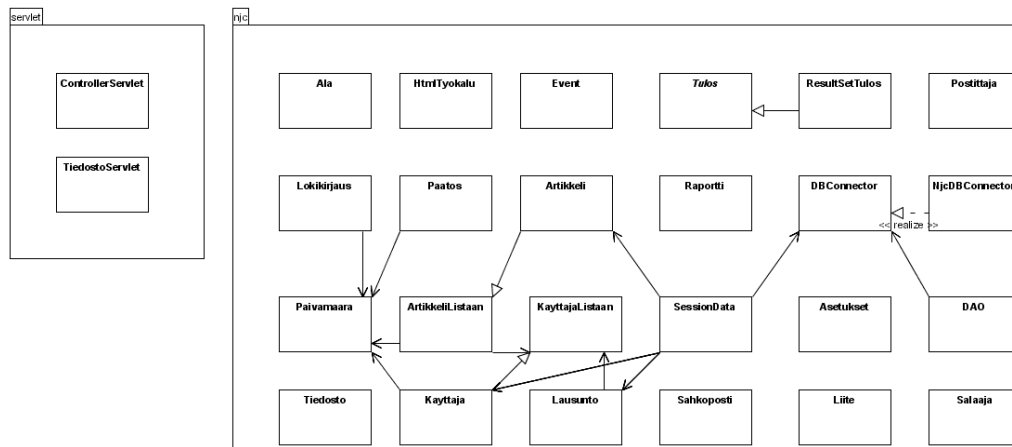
servlet

ControllerServlet

TiedostoServlet

njc

Ala

HtmlTyokalu

Event

Tulos

ResultSetTulos

Postittaja

Lokikirjaus

Paatos

Artikkeli

Raportti

DBConnector

NjcDBConnector

<< realize >>

Paivamaara

ArtikkeliListaan

KayttajaListaan

SessionData

Asetukset

DAO

Tiedosto

Kayttaja

Lausunto

Sahkoposti

Liite

Salaaja